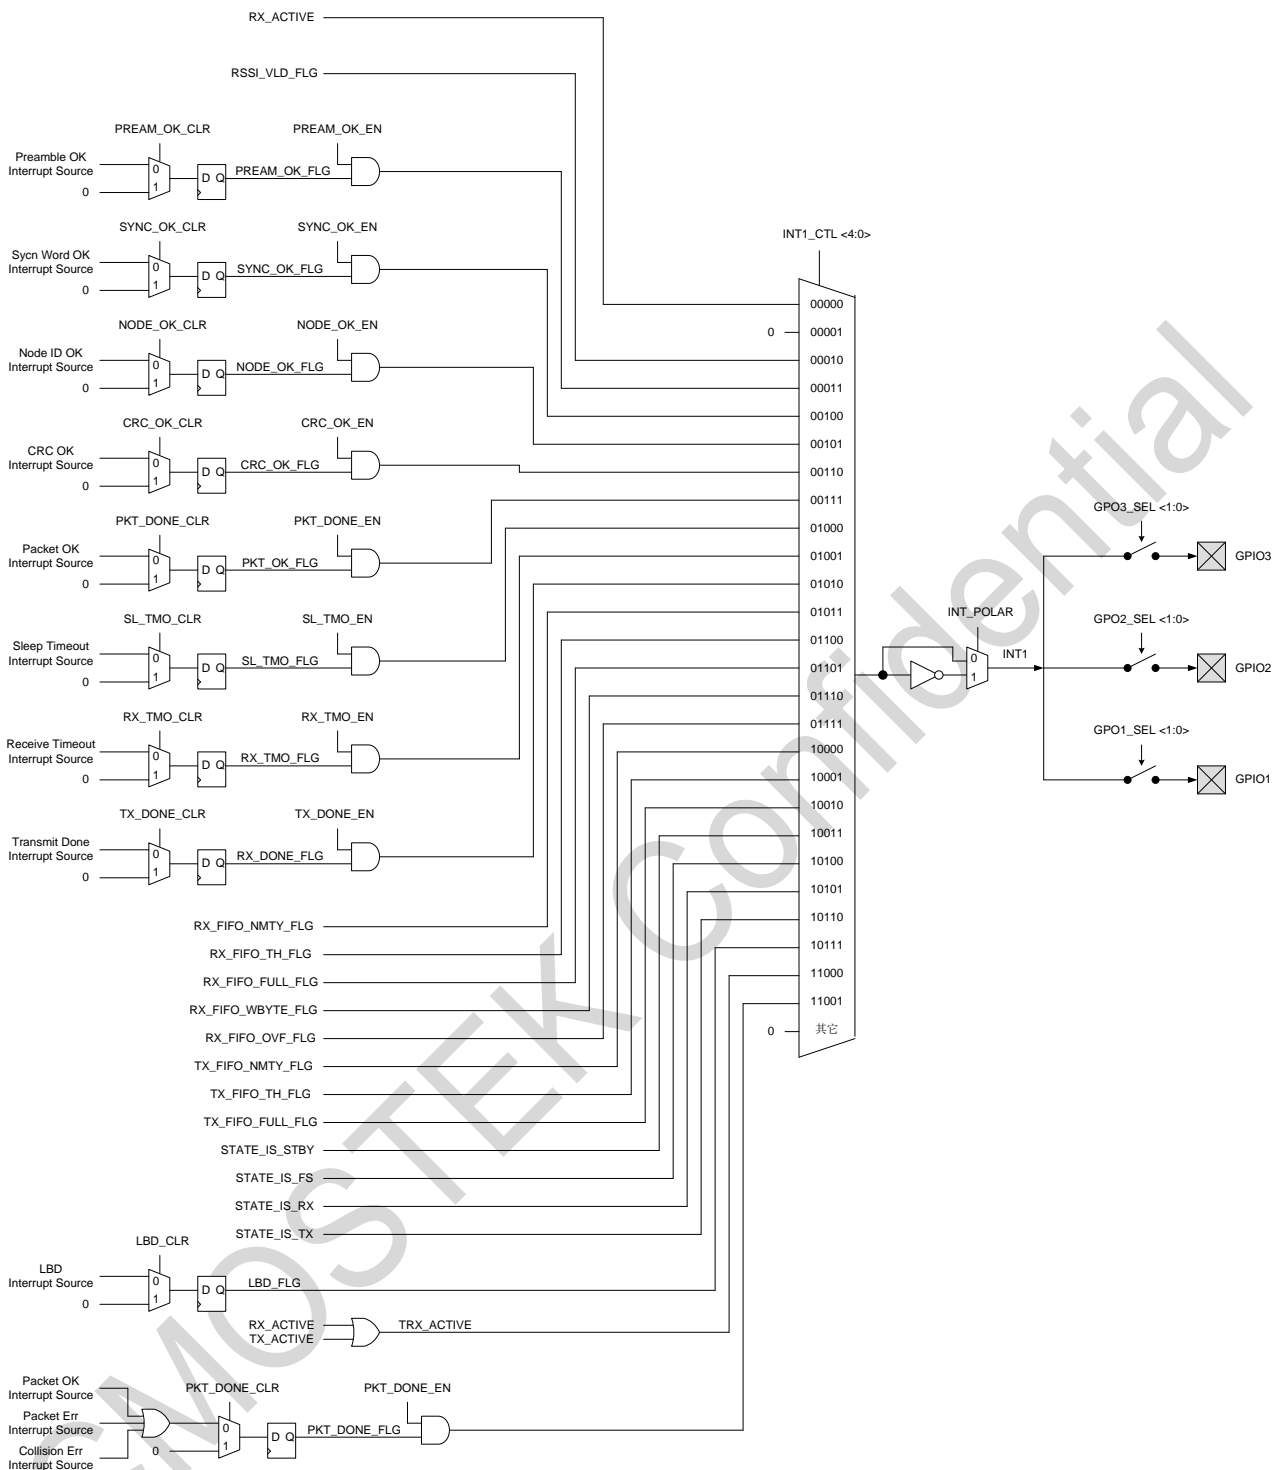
RX_ACTIVE

RSSI_VLD_FLG

PREAM_OK_CLR
PREAM_OK_EN
Preamble OK Interrupt Source
0
0
1
D Q
PREAM_OK_FLG

SYNC_OK_CLR
SYNC_OK_EN
Sycn Word OK Interrupt Source
0
0
1
D Q
SYNC_OK_FLG

NODE_OK_CLR
NODE_OK_EN
Node ID OK Interrupt Source
0
0
1
D Q
NODE_OK_FLG

CRC_OK_CLR
CRC_OK_EN
CRC OK Interrupt Source
0
0
1
D Q
CRC_OK_FLG

PKT_DONE_CLR
PKT_DONE_EN
Packet OK Interrupt Source
0
0
1
D Q
PKT_OK_FLG

SL_TMO_CLR
SL_TMO_EN
Sleep Timeout Interrupt Source
0
0
1
D Q
SL_TMO_FLG

RX_TMO_CLR
RX_TMO_EN
Receive Timeout Interrupt Source
0
0
1
D Q
RX_TMO_FLG

TX_DONE_CLR
TX_DONE_EN
Transmit Done Interrupt Source
0
0
1
D Q
RX_DONE_FLG

RX_FIFO_NMTY_FLG
RX_FIFO_TH_FLG
RX_FIFO_FULL_FLG
RX_FIFO_WBYTE_FLG
RX_FIFO_OVF_FLG
TX_FIFO_NMTY_FLG
TX_FIFO_TH_FLG
TX_FIFO_FULL_FLG
STATE_IS_STBY
STATE_IS_FS
STATE_IS_RX
STATE_IS_TX

LBD_CLR
LBD Interrupt Source
0
0
1
D Q
LBD_FLG

RX_ACTIVE
TX_ACTIVE
TRX_ACTIVE

Packet OK Interrupt Source
Packet Err Interrupt Source
Collision Err Interrupt Source
PKT_DONE_CLR
PKT_DONE_EN
0
0
1
D Q
PKT_DONE_FLG

INT1_CTL <4:0>
00000
0
00001
00010
00011
00100
00101
00110
00111
01000
01001
01010
01011
01100
01101
01110
01111
10000
10001
10010
10011
10100
10101
10110
10111
11000
11001
0
其它

INT_POLAR
0
1
INT1

GPO3_SEL <1:0>
GPIO3
GPO2_SEL <1:0>
GPIO2
GPO1_SEL <1:0>
GPIO1

CMOSTEK Confidential